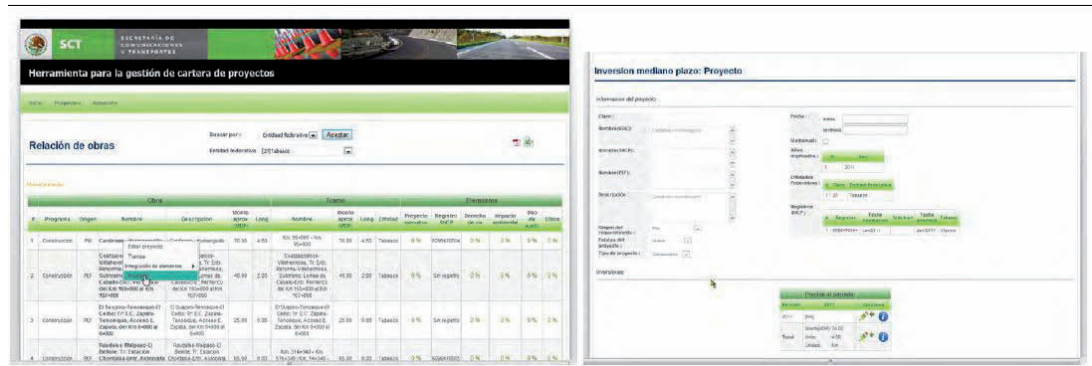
SCT SECRETARÍA DE COMUNICACIONES Y TRANSPORTES

Herramienta para la gestión de cartera de proyectos

Relación de obras

Buscar por : Entidad federativa Aceptar

Entidad federativa [27]Tabasco

| # | Programa | Origen | Nombre | Descripción | Monto aprox (MDP) | Long | Nombre | Monto aprox (MDP) | Long | Entidad | Proyecto ejecutivo | Registro SHCP | Derecho de vía | Impacto ambiental | Obra de avance | Clave |
|---|---|---|---|---|---|---|---|---|---|---|---|---|---|---|---|---|
| 1 | Construcción | PEF | Cardenas | Cardenas | 70.50 | 4.50 | Km. 95+000 - Km. 95+500 | 70.50 | 4.50 | Tabasco | 0 % | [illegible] | 0 % | | 0 % | 0 % |
| 2 | Construcción | PEF | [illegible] | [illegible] | 45.00 | 2.00 | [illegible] | 45.00 | 2.00 | Tabasco | 0 % | Sin registro | 0 % | 0 % | 0 % | 0 % |
| 3 | Construcción | PEF | El Suspiro-Tenosique-El Ceibo | El Suspiro-Tenosique-El Ceibo | 25.00 | 0.00 | El Suspiro-Tenosique-El Ceibo | 25.00 | 0.00 | Tabasco | 0 % | Sin registro | 0 % | 0 % | 0 % | 0 % |
| 4 | Construcción | PEF | Raudales-Malpaso-El Bellote | Raudales-Malpaso-El Bellote | 60.00 | 0.00 | Km. 318+980 - Km. | 60.00 | 0.00 | Tabasco | 0 % | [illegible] | 0 % | 0 % | 0 % | 0 % |

Editar proyecto
Tramos
Integración de elementos
Proyecto

Inversion mediano plazo: Proyecto

Información del proyecto

Clave :
Nombre(SCT) :
Nombre(SHCP) :
Nombre(PEF) :
Descripción :
Origen del financiamiento :
Estatus del proyecto :
Tipo de proyecto :

Fecha :
Gestionado :
Años ejercidos :
Entidades Federativas :
Registros SHCP :

Inversiones

Fiscales al sectorial
Total